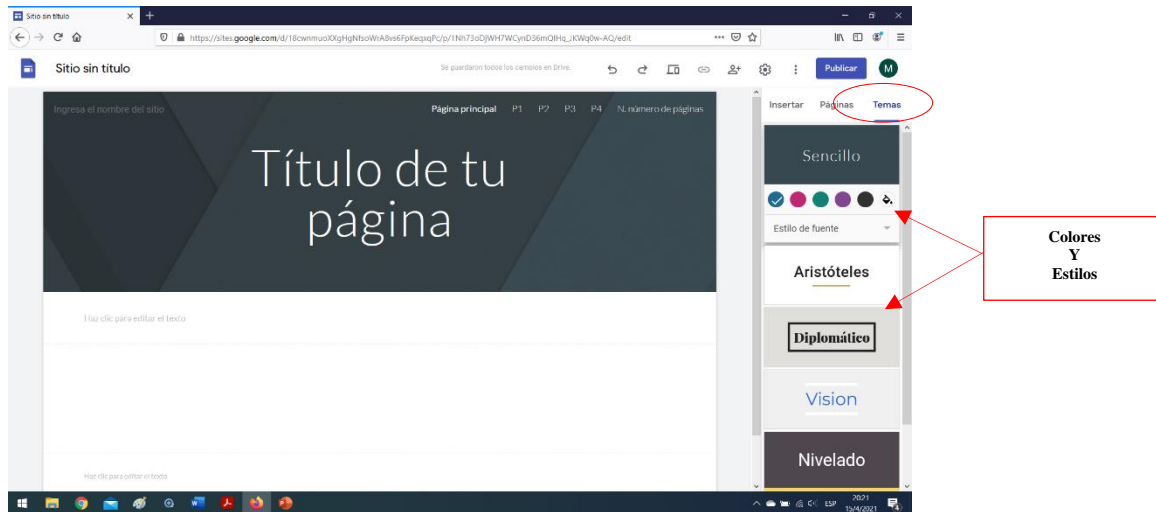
Sitio sin título

https://sites.google.com/d/18cwnmuoXXgHgNfsoWrA8v66FpKeqxqPc/p/1Nh73oDjWH7WCynD36mQlHq_iKWq0w-AQ/edit

Sitio sin título

Se guardaron todos los cambios en Drive.

Publicar

M

Ingresa el nombre del sitio

Página principal P1 P2 P3 P4 N. número de páginas

Título de tu página

Haz clic para editar el texto

Haz clic para editar el texto

Insertar Páginas Temas

Sencillo

Estilo de fuente

Aristóteles

Diplomático

Vision

Nivelado

Colores Y Estilos

ESP 20:21 15/4/2021